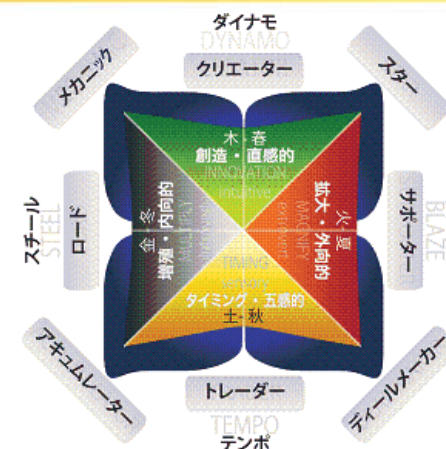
ダイナモ
DYNAMO
クリエーター
メカニック
スター

木・春
創造・直感的
INNOVATION
INTUITIVE

火・夏
拡大・外向的
MAGNIFY
EXTROVERT

金・冬
制御・内向的

TIMING
SENSORY
タイミング・五感的
土・秋

スチール
STEEL
ロード
サポーター
BLAZE

アキュムレーター
トレーダー
ディールメーカー
TEMPO
テンポ